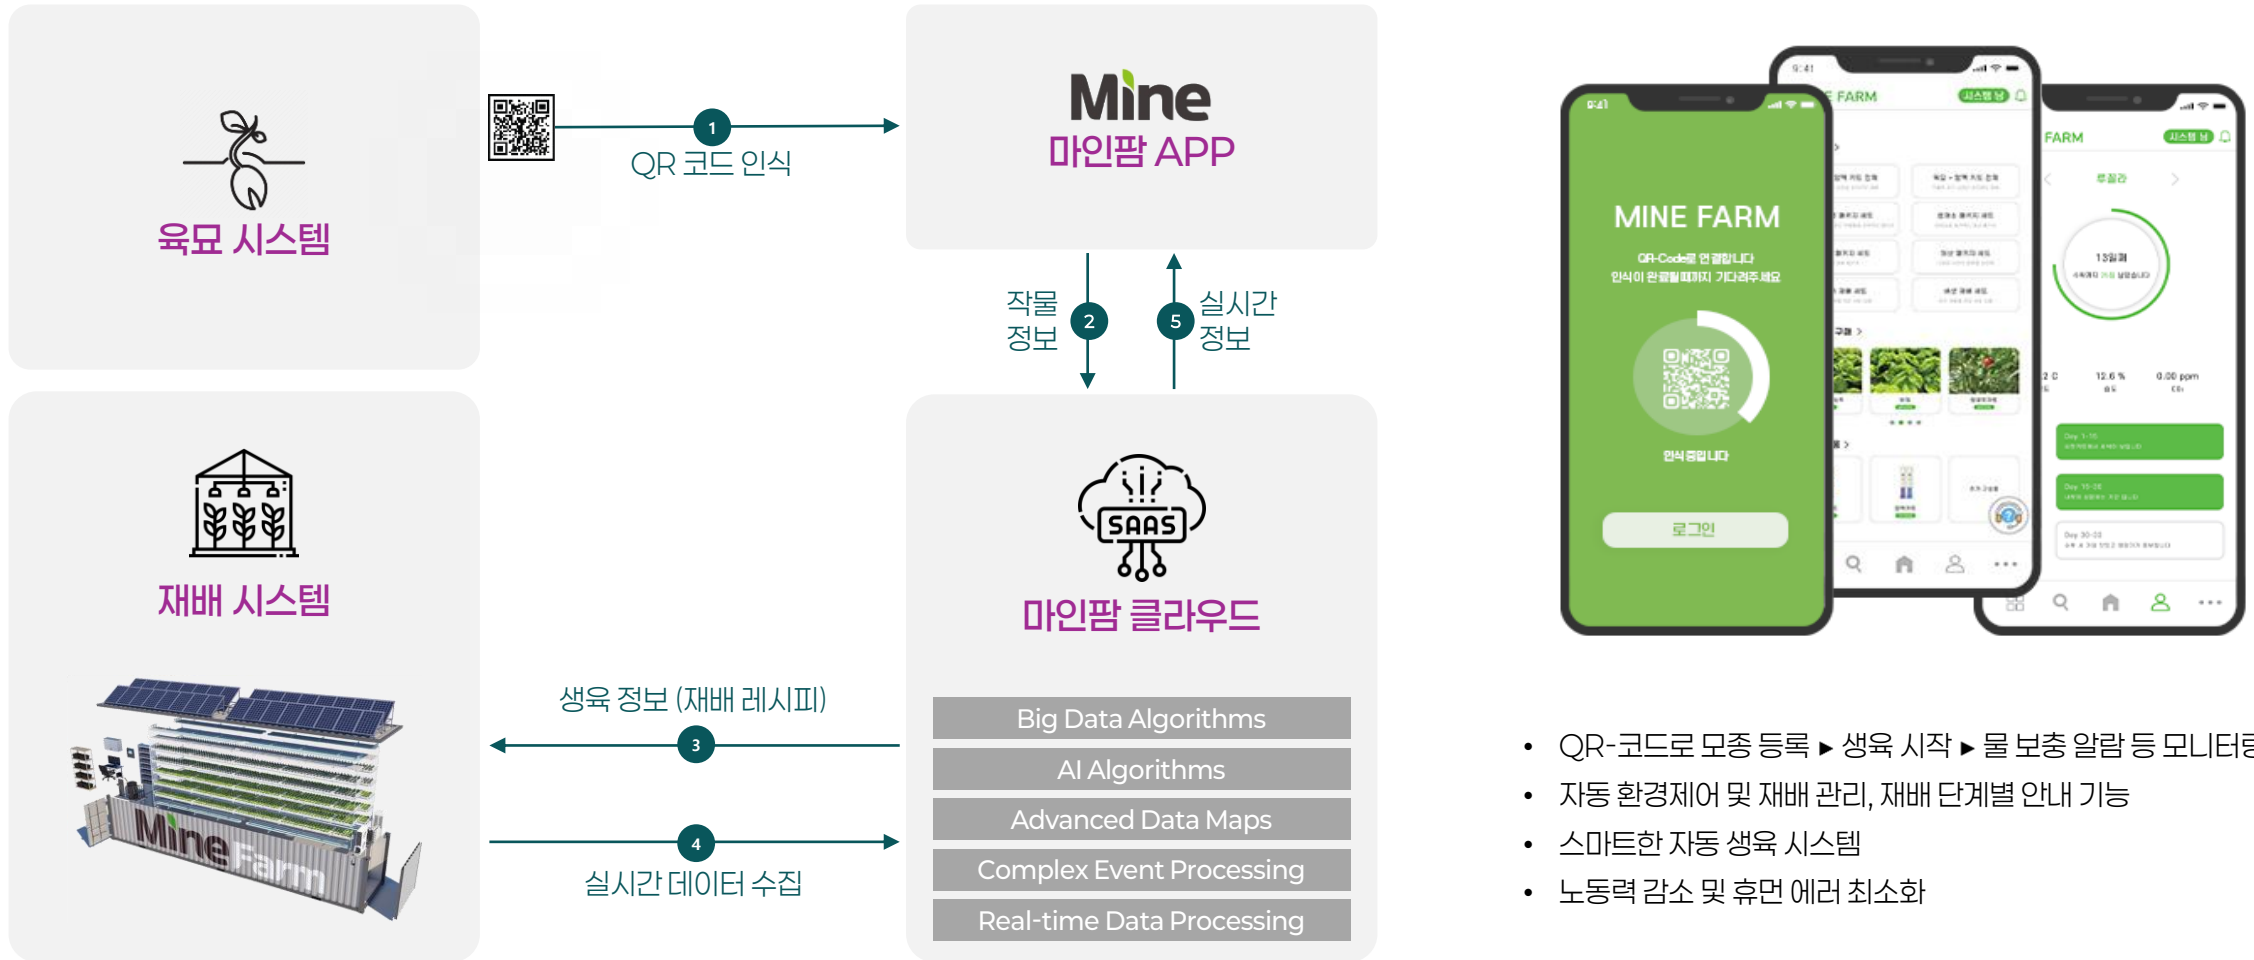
육묘 시스템

1
QR 코드 인식

Mine
마인팜 APP

작물 정보
2

5
실시간 정보

재배 시스템

SAAS
마인팜 클라우드

생육 정보 (재배 레시피)
3

4
실시간 데이터 수집

Big Data Algorithms
AI Algorithms
Advanced Data Maps
Complex Event Processing
Real-time Data Processing

Mine Farm

MINE FARM
QR-Code로 연결합니다
인식이 완료될 때까지 기다려주세요
인식중입니다
로그인

FARM

• QR-코드로 모종 등록 ▸ 생육 시작 ▸ 물 보충 알람 등 모니터링
• 자동 환경제어 및 재배 관리, 재배 단계별 안내 기능
• 스마트한 자동 생육 시스템
• 노동력 감소 및 휴먼 에러 최소화